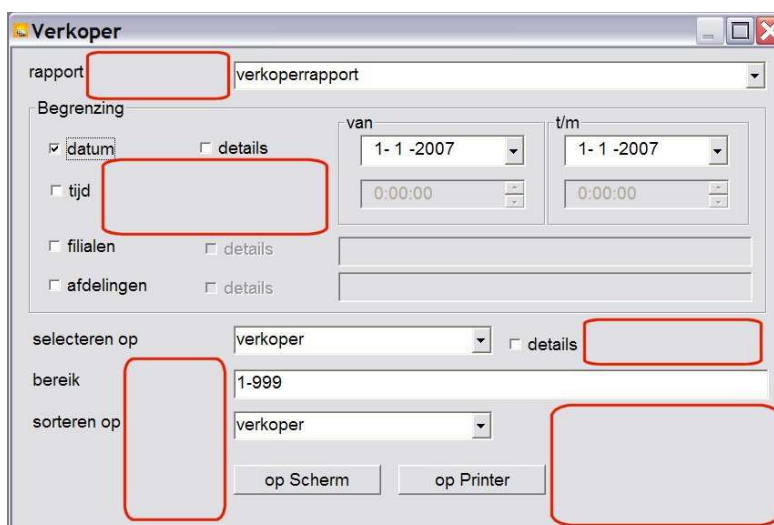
Verkoper

rapport verkoperrapport

Begrenzing

datum details

tijd

van
1- 1 -2007
0:00:00

t/m
1- 1 -2007
0:00:00

filialen details

afdelingen details

selecteren op verkoper details

bereik 1-999

sorteren op verkoper

op Scherm op Printer